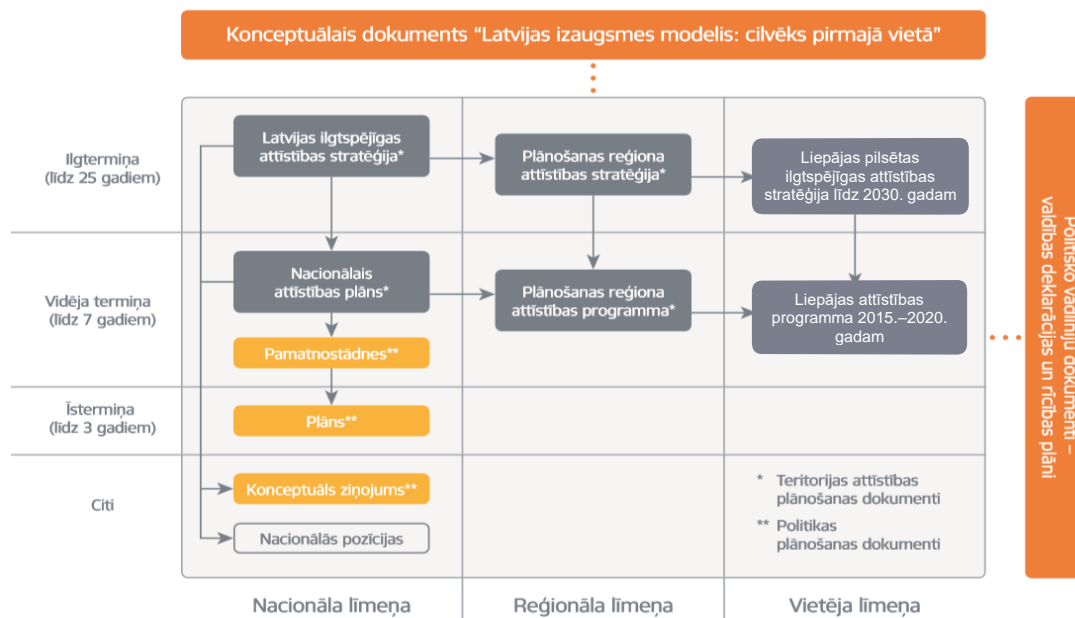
Konceptuālais dokuments “Latvijas izaugsmes modelis: cilvēks pirmajā vietā”

Ilgtermiņa (līdz 25 gadiem)

Latvijas ilgtspējīgas attīstības stratēģija*

Plānošanas reģiona attīstības stratēģija*

Liepājas pilsētas ilgtspējīgas attīstības stratēģija līdz 2030. gadam

Vidēja termiņa (līdz 7 gadiem)

Nacionālais attīstības plāns*

Plānošanas reģiona attīstības programma*

Liepājas attīstības programma 2015.–2020. gadam

Pamatnostādnes**

Īstermiņa (līdz 3 gadiem)

Plāns**

Citi

Konceptuāls ziņojums**

Nacionālās pozīcijas

* Teritorijas attīstības plānošanas dokumenti

** Politikas plānošanas dokumenti

Politisko vadlīniju dokumenti – valdības deklarācijas un rīcības plāni

Nacionāla līmeņa

Reģionāla līmeņa

Vietēja līmeņa